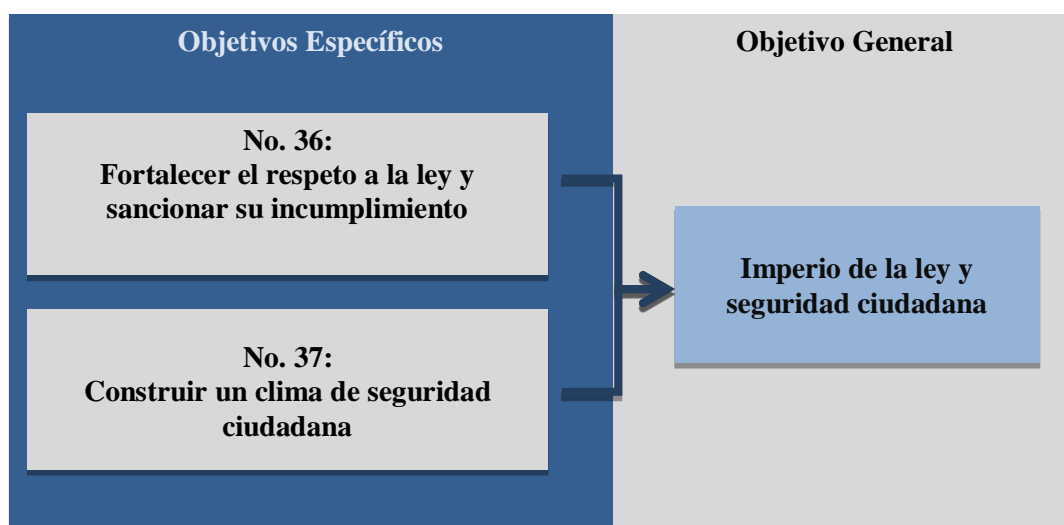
Objetivos Específicos

Objetivo General

No. 36:
Fortalecer el respeto a la ley y sancionar su incumplimiento

No. 37:
Construir un clima de seguridad ciudadana

Imperio de la ley y seguridad ciudadana